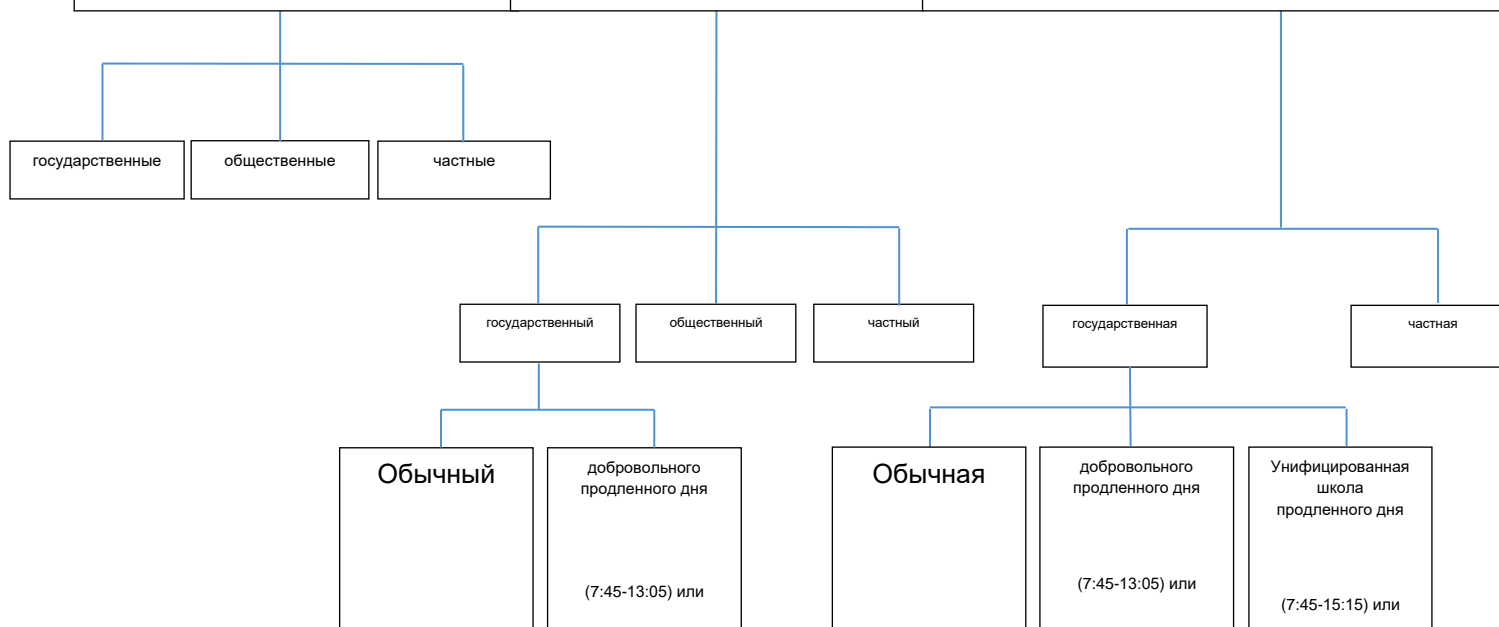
государственные

общественные

частные

государственный

общественный

частный

государственная

частная

Обычный

добровольного продленного дня

(7:45-13:05) или

Обычная

добровольного продленного дня

(7:45-13:05) или

Унифицированная школа продленного дня

(7:45-15:15) или